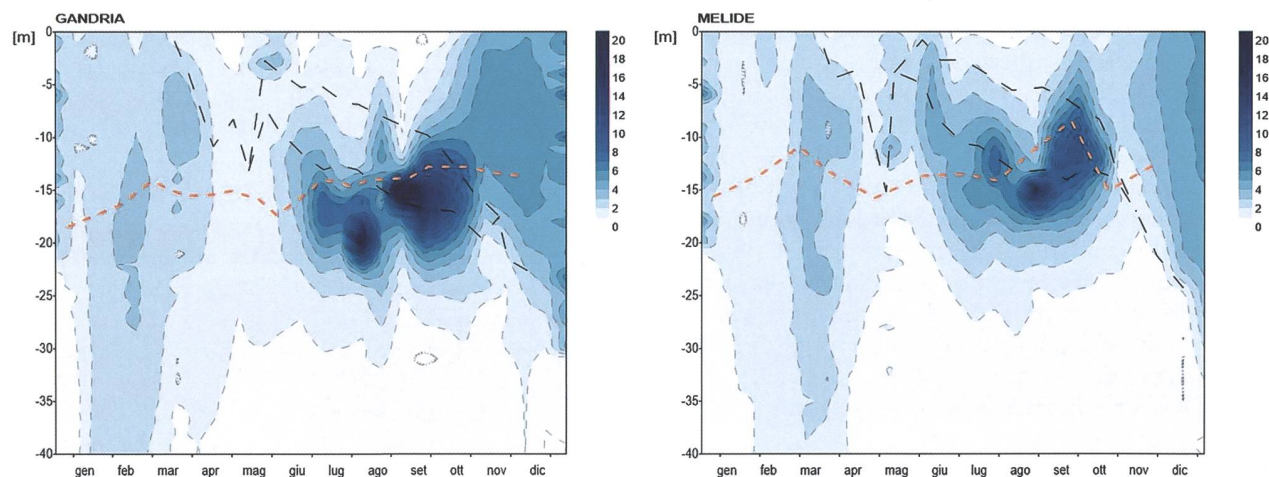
GANDRIA

[m]

0
-5
-10
-15
-20
-25
-30
-35
-40

gen feb mar apr mag giu lug ago set ott nov dic

20
18
16
14
12
10
8
6
4
2
0

MELIDE

[m]

0
-5
-10
-15
-20
-25
-30
-35
-40

gen feb mar apr mag giu lug ago set ott nov dic

20
18
16
14
12
10
8
6
4
2
0